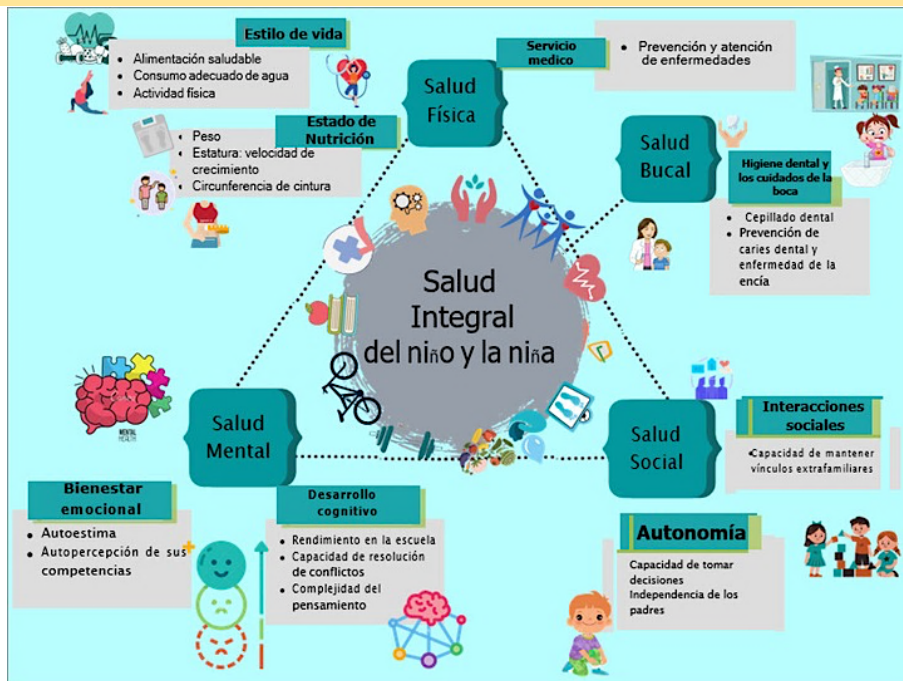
Estilo de vida
- Alimentación saludable
- Consumo adecuado de agua
- Actividad física

Salud Física

Servicio medico
- Prevención y atención de enfermedades

Estado de Nutrición
- Peso
- Estatura: velocidad de crecimiento
- Circunferencia de cintura

Salud Bucal

Higiene dental y los cuidados de la boca
- Cepillado dental
- Prevención de caries dental y enfermedad de la encía

Salud Integral del niño y la niña

Salud Mental

MENTAL HEALTH

Salud Social

Interacciones sociales
- Capacidad de mantener vínculos extrafamiliares

Bienestar emocional
- Autoestima
- Autopercepción de sus competencias

Desarrollo cognitivo
- Rendimiento en la escuela
- Capacidad de resolución de conflictos
- Complejidad del pensamiento

Autonomía
Capacidad de tomar decisiones
Independencia de los padres